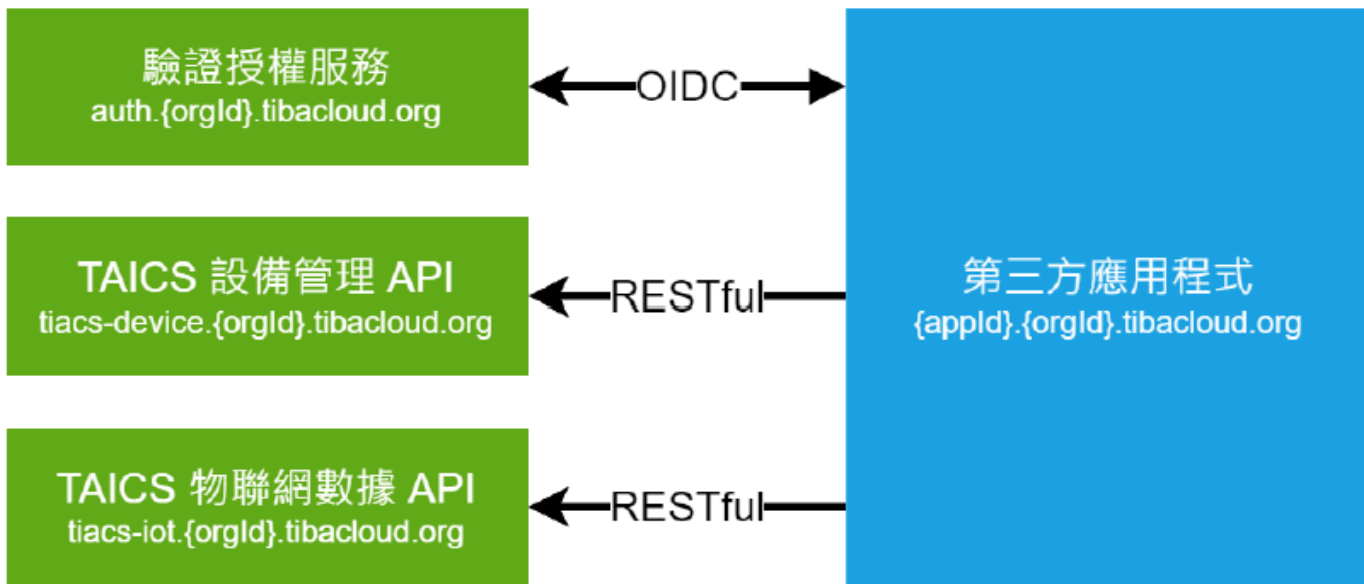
驗證授權服務
auth.{orgId}.tibacloud.org

OIDC

TAICS 設備管理 API
tiacs-device.{orgId}.tibacloud.org

RESTful

TAICS 物聯網數據 API
tiacs-iot.{orgId}.tibacloud.org

RESTful

第三方應用程式
{appId}.{orgId}.tibacloud.org